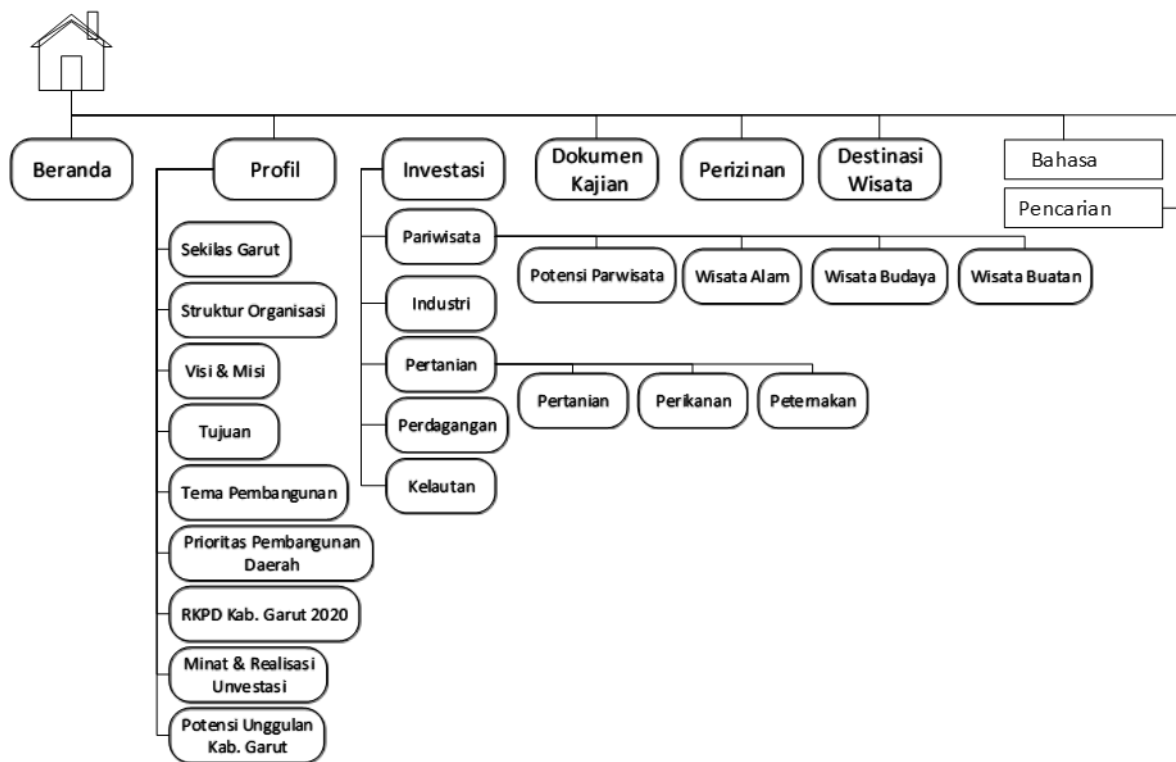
Beranda

Profil

Sekilas Garut

Struktur Organisasi

Visi & Misi

Tujuan

Tema Pembangunan

Prioritas Pembangunan Daerah

RKPD Kab. Garut 2020

Minat & Realisasi Unvestasi

Potensi Unggulan Kab. Garut

Investasi

Pariwisata

Potensi Parwisata

Wisata Alam

Wisata Budaya

Wisata Buatan

Industri

Pertanian

Pertanian

Perikanan

Peternakan

Perdagangan

Kelautan

Dokumen Kajian

Perizinan

Destinasi Wisata

Bahasa

Pencarian